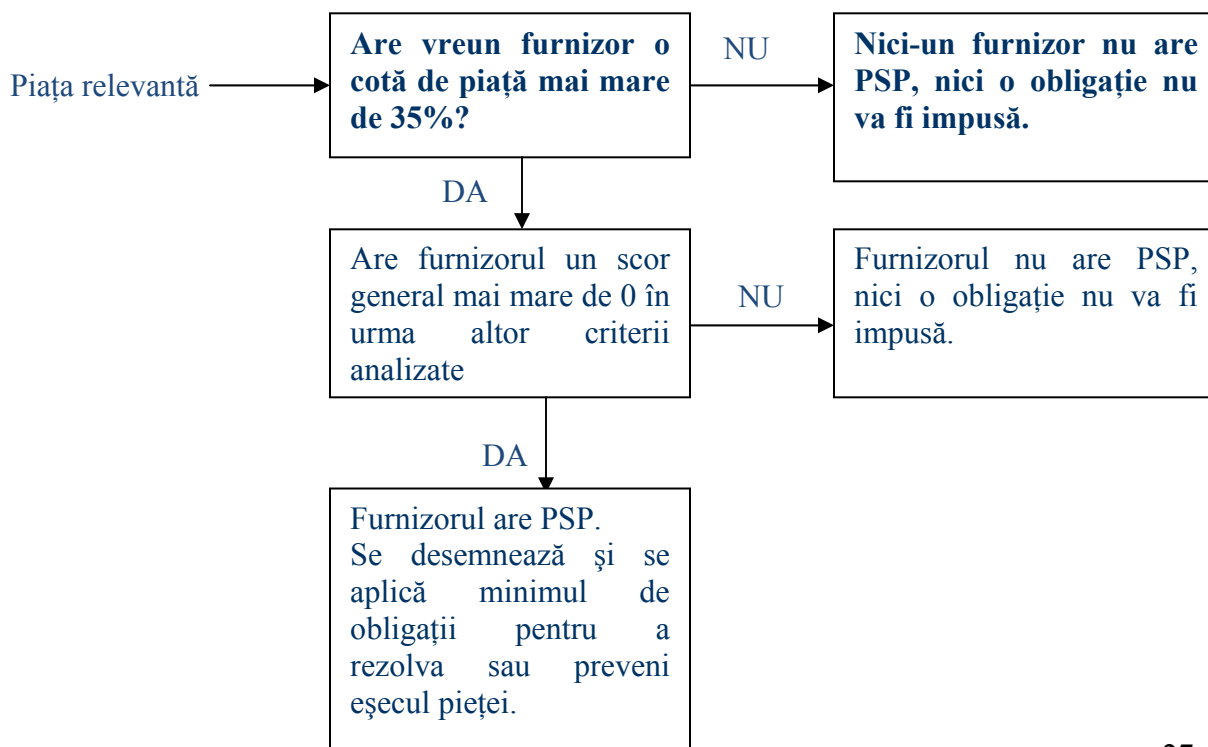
Piaţa relevantă

Are vreun furnizor o cotă de piaţă mai mare de 35%?

NU

Nici-un furnizor nu are PSP, nici o obligaţie nu va fi impusă.

DA

Are furnizorul un scor general mai mare de 0 în urma altor criterii analizate

NU

Furnizorul nu are PSP, nici o obligaţie nu va fi impusă.

DA

Furnizorul are PSP.
Se desemnează şi se aplică minimul de obligaţii pentru a rezolva sau preveni eşecul pieţei.

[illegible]